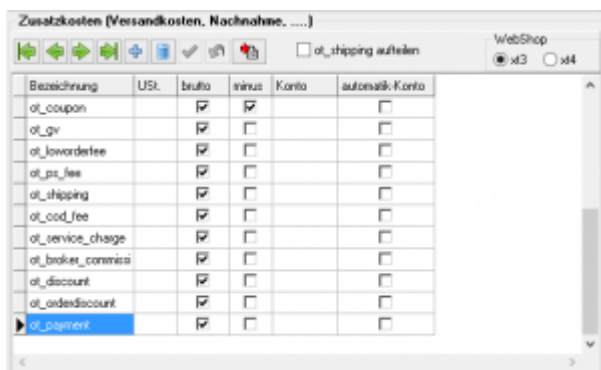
Zusatzkosten (Versandkosten, Nachnahme, .....)

ot_shipping aufteilen

WebShop
xt3 xt4

| Bezeichnung | USt. | brutto | minus | Konto | automatik Konto |
|---|---|---|---|---|---|
| ot_coupon | | ☑ | ☑ | | ☐ |
| ot_gv | | ☑ | ☐ | | ☐ |
| ot_loworderfee | | ☑ | ☐ | | ☐ |
| ot_ps_fee | | ☑ | ☐ | | ☐ |
| ot_shipping | | ☑ | ☐ | | ☐ |
| ot_cod_fee | | ☑ | ☐ | | ☐ |
| ot_service_charge | | ☑ | ☐ | | ☐ |
| ot_broker_commissi | | ☑ | ☐ | | ☐ |
| ot_discount | | ☑ | ☐ | | ☐ |
| ot_orderdiscount | | ☑ | ☐ | | ☐ |
| ot_payment | | ☑ | ☐ | | ☐ |